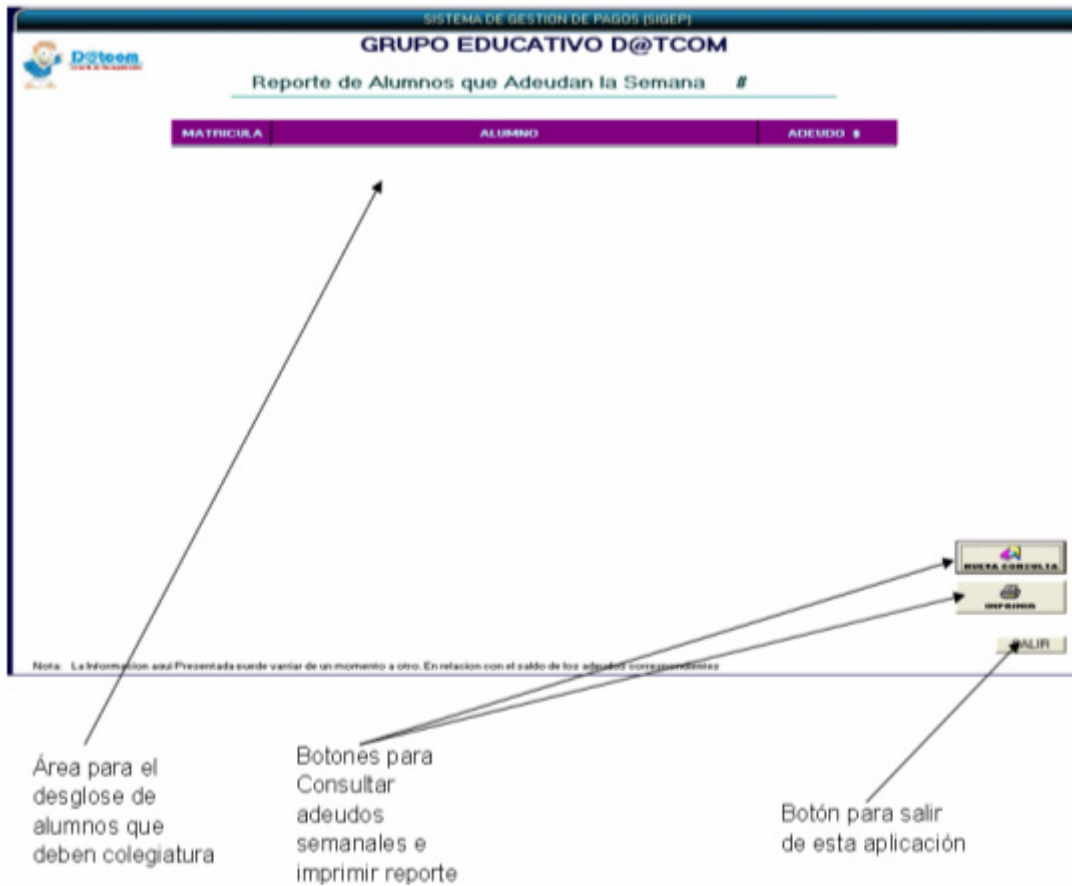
SISTEMA DE GESTION DE PAGOS (SIGEP)

D@tcom

GRUPO EDUCATIVO D@TCOM

Reporte de Alumnos que Adeudan la Semana #

| MATRICULA | ALUMNO | ADEUDO $ |
|---|---|---|

NUEVA CONSULTA

IMPRIMIR

SALIR

Nota: La Informacion aqui Presentada puede variar de un momento a otro. En relacion con el saldo de los adeudos correspondientes

Área para el desglose de alumnos que deben colegiatura

Botones para Consultar adeudos semanales e imprimir reporte

Botón para salir de esta aplicación